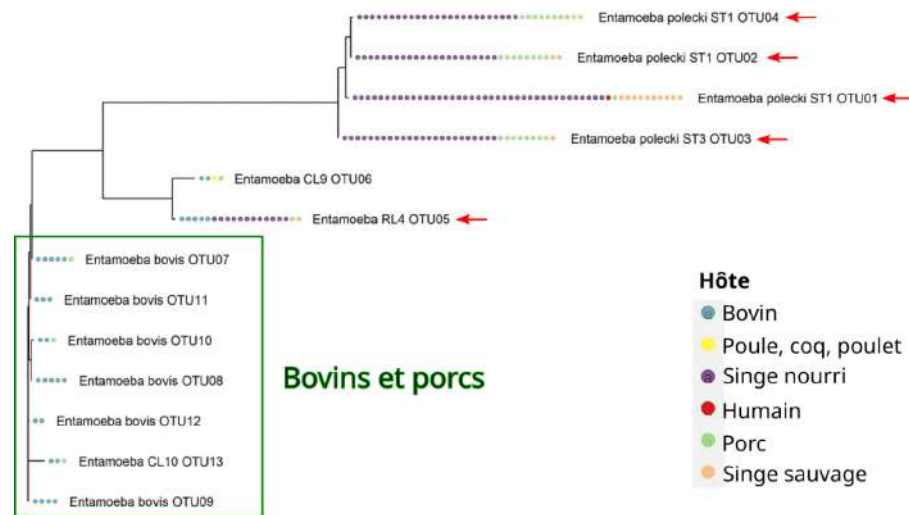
Entamoeba polecki ST1 OTU04

Entamoeba polecki ST1 OTU02

Entamoeba polecki ST1 OTU01

Entamoeba polecki ST3 OTU03

Entamoeba CL9 OTU06

Entamoeba RL4 OTU05

Entamoeba bovis OTU07

Entamoeba bovis OTU11

Entamoeba bovis OTU10

Entamoeba bovis OTU08

Entamoeba bovis OTU12

Entamoeba CL10 OTU13

Entamoeba bovis OTU09

Bovins et porcs

Hôte
Bovin
Poule, coq, poulet
Singe nourri
Humain
Porc
Singe sauvage